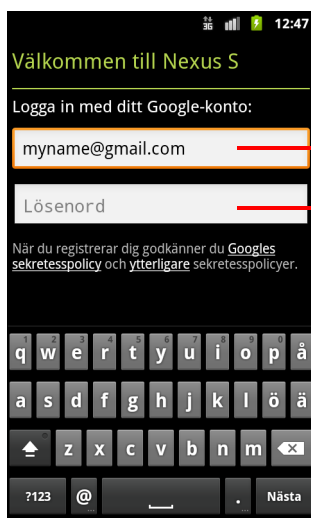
3G 12:47

Välkommen till Nexus S

Logga in med ditt Google-konto:

myname@gmail.com

Lösenord

När du registrerar dig godkänner du Googles sekretesspolicy och ytterligare sekretesspolicyer.

q w e r t y u i o p å
a s d f g h j k l ö ä
z x c v b n m
?123 @ . Nästa